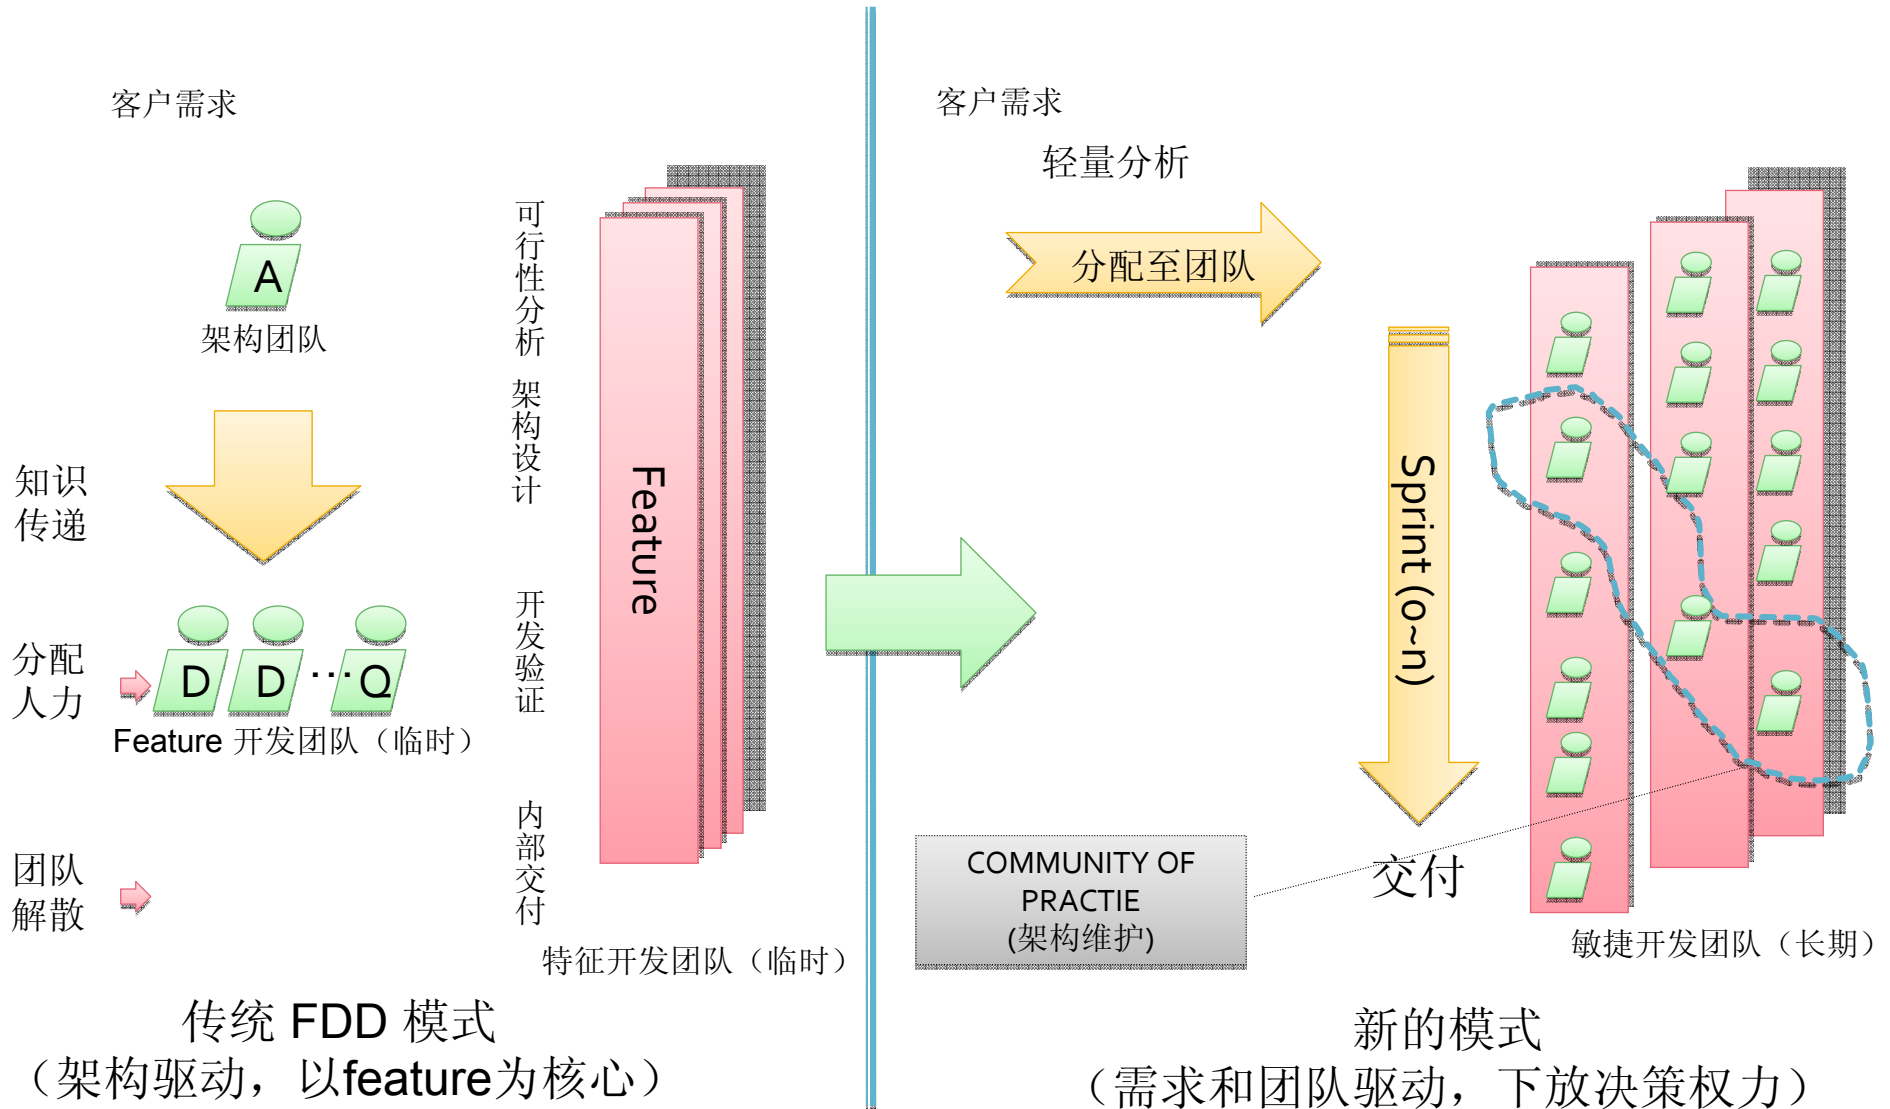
客户需求

A

架构团队

知识传递

分配人力

D D ··· Q

Feature 开发团队（临时）

团队解散

可行性分析

架构设计

开发验证

内部交付

Feature

特征开发团队（临时）

传统 FDD 模式
（架构驱动，以feature为核心）

客户需求

轻量分析

分配至团队

Sprint (o~n)

交付

COMMUNITY OF PRACTIE
(架构维护)

敏捷开发团队（长期）

新的模式
（需求和团队驱动，下放决策权力）